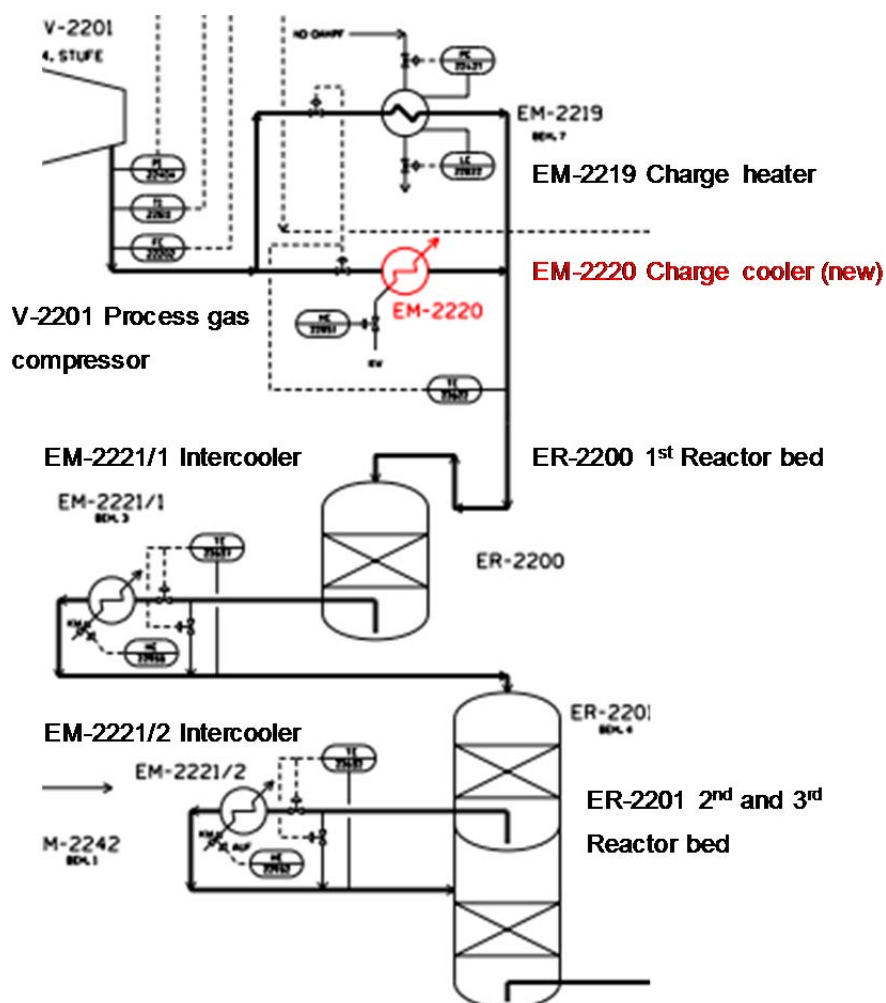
V-2201
4. STUFE

HD DAMPF

PC

EM-2219
BEH. 7

PI

LC

EM-2219 Charge heater

TI

FC

EM-2220 Charge cooler (new)

V-2201 Process gas compressor

HC

EM-2220

KW

TC

EM-2221/1 Intercooler

ER-2200 1$^{st}$ Reactor bed

EM-2221/1
BEH. 3

TC

ER-2200

KMW

HC

ER-2201
BEH. 4

EM-2221/2 Intercooler

TC

EM-2221/2

ER-2201 2$^{nd}$ and 3$^{rd}$ Reactor bed

M-2242
BEH. 1

KMW AUF

HC